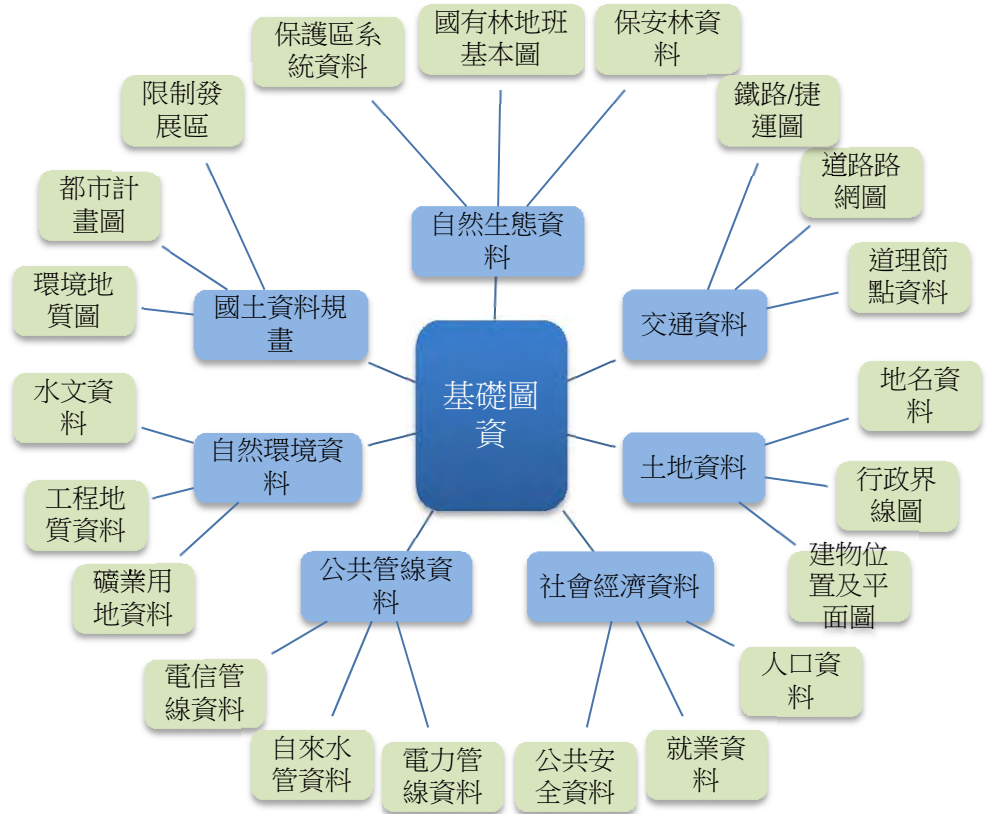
基礎圖資

自然生態資料

保護區系統資料

國有林地班基本圖

保安林資料

交通資料

鐵路/捷運圖

道路路網圖

道理節點資料

土地資料

地名資料

行政界線圖

建物位置及平面圖

社會經濟資料

人口資料

就業資料

公共安全資料

公共管線資料

電力管線資料

自來水管資料

電信管線資料

自然環境資料

水文資料

工程地質資料

礦業用地資料

國土資料規畫

環境地質圖

都市計畫圖

限制發展區